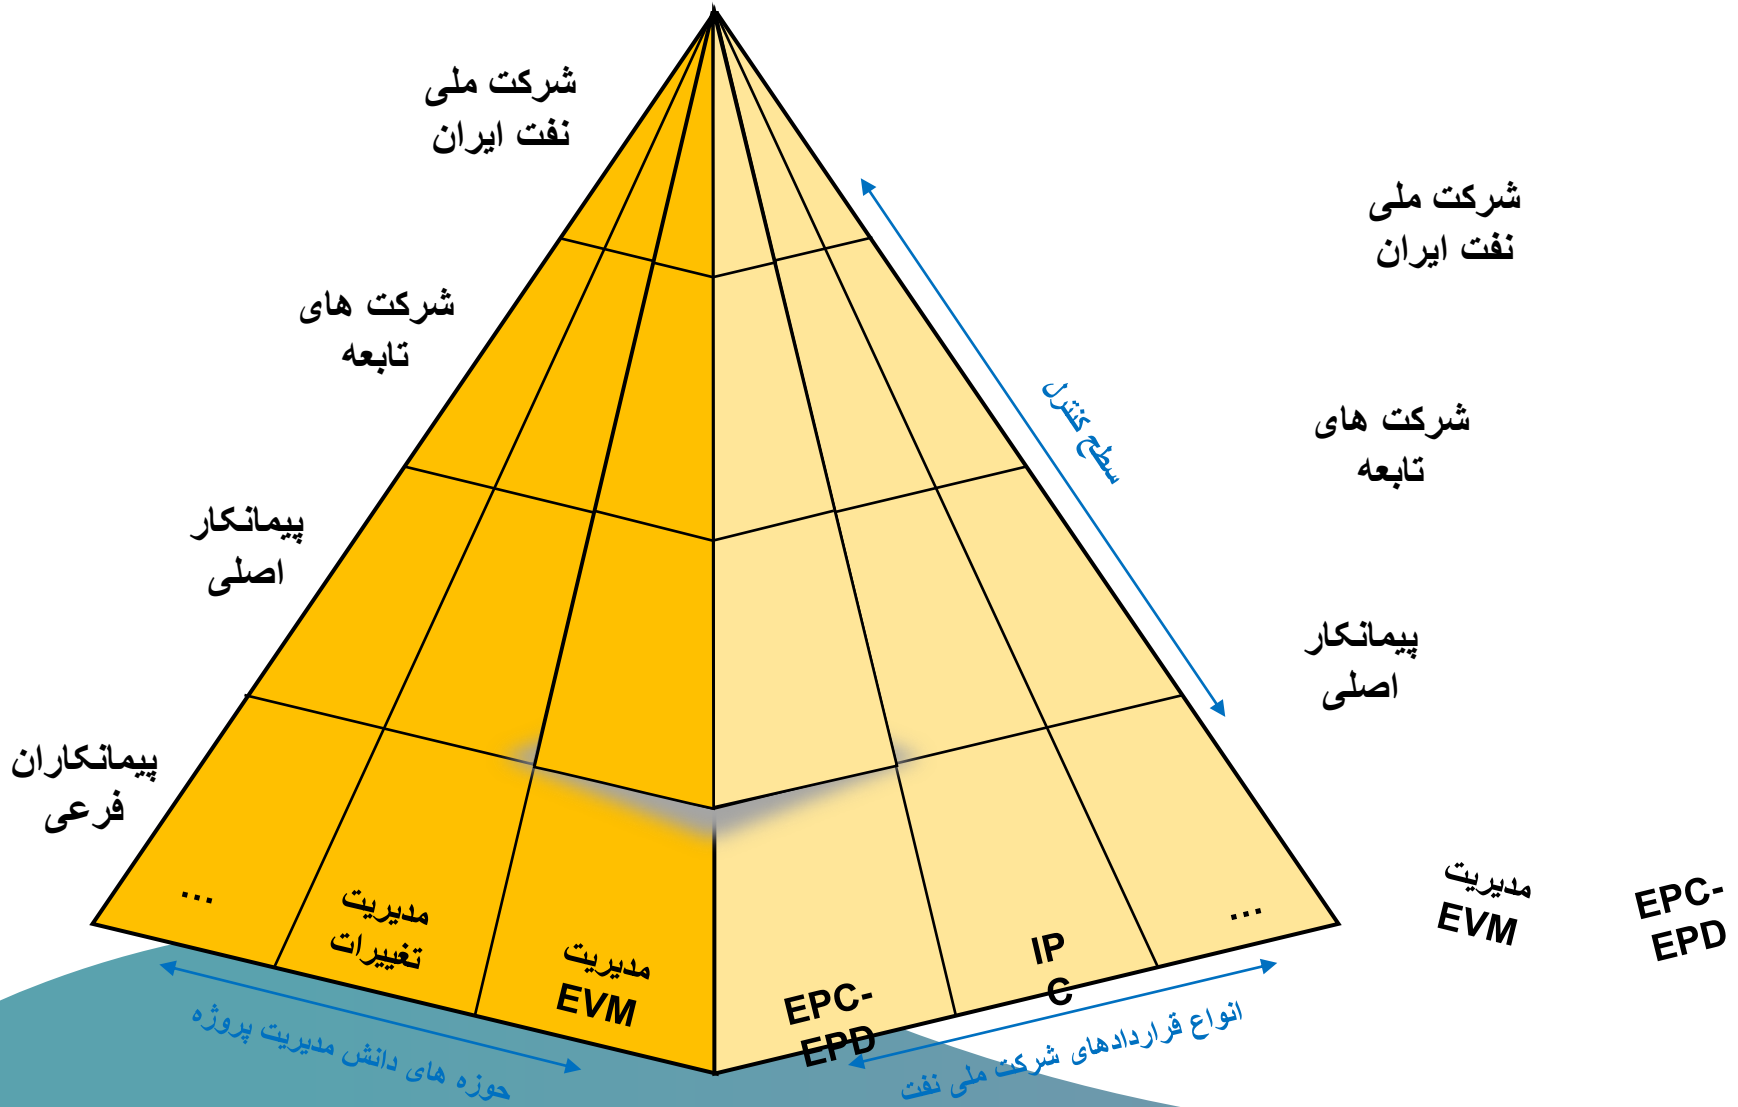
شرکت ملی
نفت ایران

شرکت های
تابعه

پیمانکار
اصلی

پیمانکاران
فرعی

...

مدیریت
تغییرات

مدیریت
EVM

EPC-
EPD

IP
C

...

حوزه های دانش مدیریت پروژه

انواع قراردادهای شرکت ملی نفت

سطح کنترل

شرکت ملی
نفت ایران

شرکت های
تابعه

پیمانکار
اصلی

مدیریت
EVM

EPC-
EPD